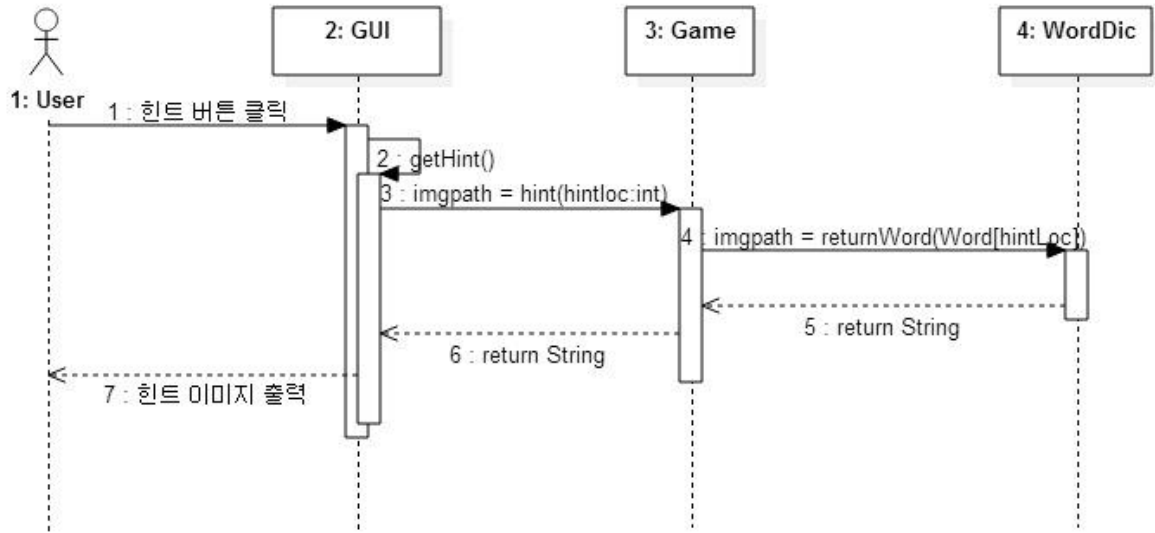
1: User

2: GUI

3: Game

4: WordDic

1 : 힌트 버튼 클릭

2 : getHint()

3 : imgpath = hint(hintloc:int)

4 : imgpath = returnWord(Word[hintLoc])

5 : return String

6 : return String

7 : 힌트 이미지 출력